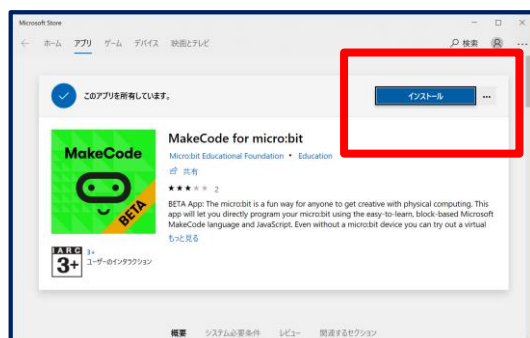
Microsoft Store

← ホーム アプリ ゲーム デバイス 映画とテレビ

検索

...

このアプリを所有しています。

インストール

...

MakeCode

BETA

MakeCode for micro:bit

Micro:bit Educational Foundation • Education

共有

★★★ 2

BETA App: The micro:bit is a fun way for anyone to get creative with physical computing. This app will let you directly program your micro:bit using the easy-to-learn, block-based Microsoft MakeCode language and JavaScript. Even without a micro:bit device you can try out a virtual

もっと見る

IARC 3+

3+

ユーザーのインタラクション

概要 システム必要条件 レビュー 関連するセクション